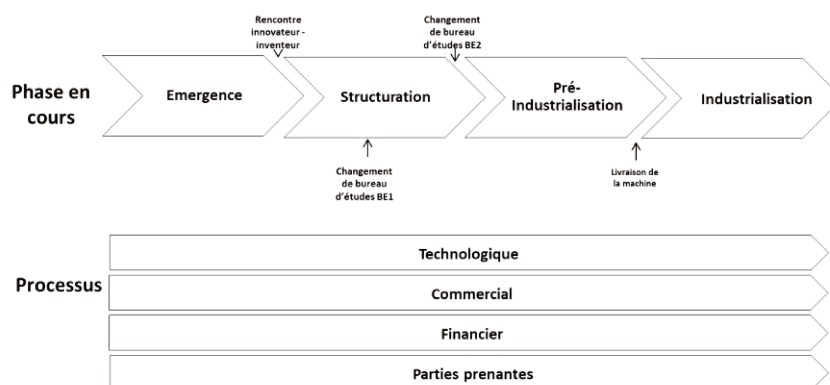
Phase en cours

Rencontre innovateur - inventeur

Changement de bureau d'études BE2

Emergence

Structuration

Pré-Industrialisation

Industrialisation

Changement de bureau d'études BE1

Livraison de la machine

Processus

Technologique

Commercial

Financier

Parties prenantes